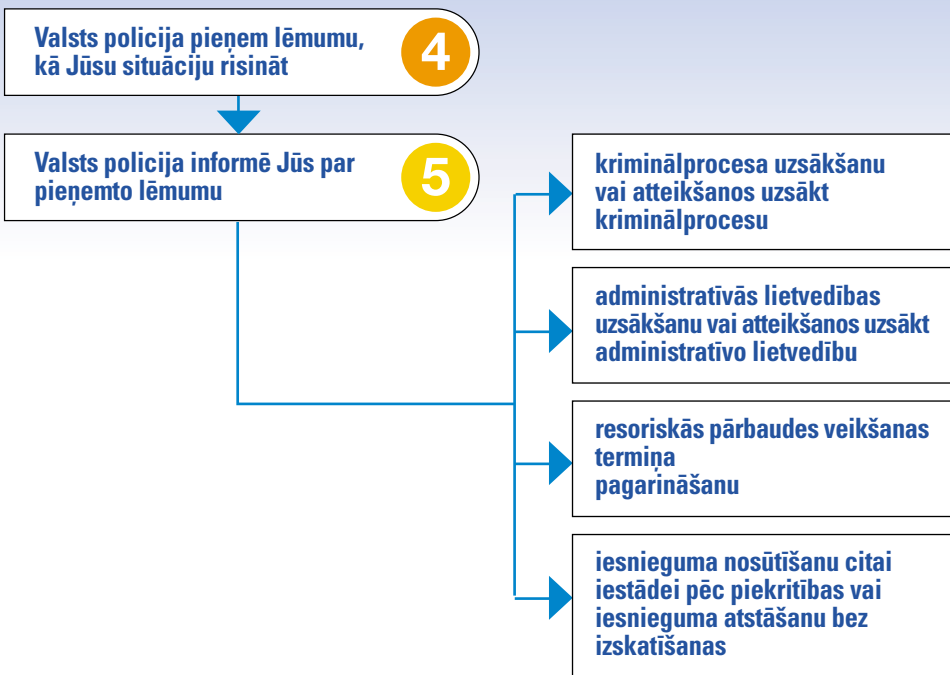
Valsts policija pieņem lēmumu, kā Jūsu situāciju risināt

4

Valsts policija informē Jūs par pieņemto lēmumu

5

kriminālprocesa uzsākšanu vai atteikšanos uzsākt kriminālprocesu

administratīvās lietvedības uzsākšanu vai atteikšanos uzsākt administratīvo lietvedību

resoriskās pārbaudes veikšanas termiņa pagarināšanu

iesnieguma nosūtīšanu citai iestādei pēc piekritības vai iesnieguma atstāšanu bez izskatīšanas